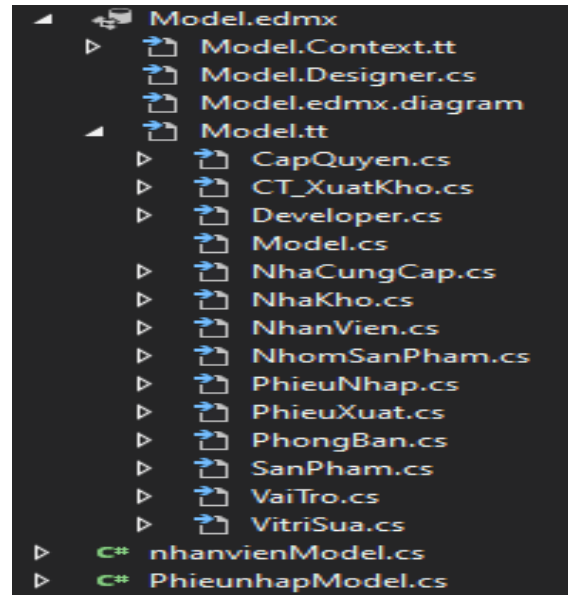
Model.edmx
Model.Context.tt
Model.Designer.cs
Model.edmx.diagram
Model.tt
CapQuyen.cs
CT_XuatKho.cs
Developer.cs
Model.cs
NhaCungCap.cs
NhaKho.cs
NhanVien.cs
NhomSanPham.cs
PhieuNhap.cs
PhieuXuat.cs
PhongBan.cs
SanPham.cs
VaiTro.cs
VitriSua.cs
C# nhanvienModel.cs
C# PhieunhapModel.cs